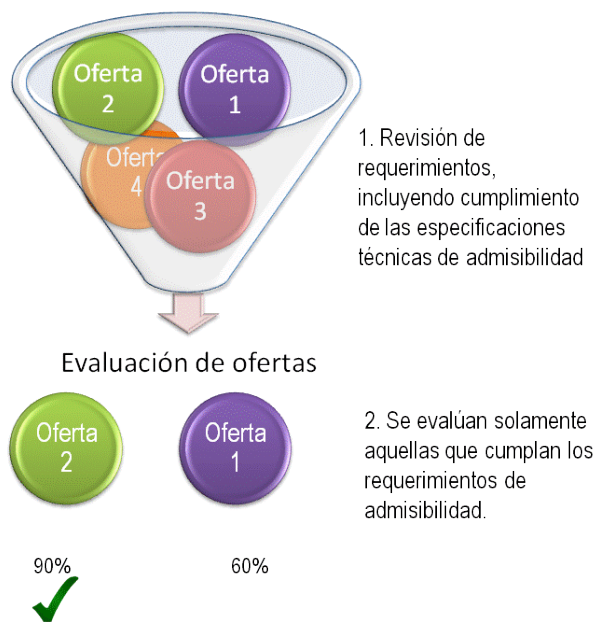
Oferta 2

Oferta 1

Oferta 4

Oferta 3

1. Revisión de requerimientos, incluyendo cumplimiento de las especificaciones técnicas de admisibilidad

Evaluación de ofertas

Oferta 2

Oferta 1

2. Se evalúan solamente aquellas que cumplan los requerimientos de admisibilidad.

90%

60%